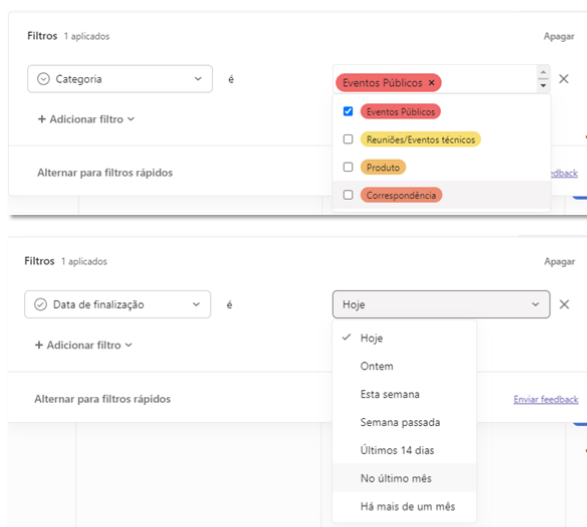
Filtros 1 aplicados

Apagar

Categoria

é

Eventos Públicos ×

Eventos Públicos

Reuniões/Eventos técnicos

Produto

Correspondência

+ Adicionar filtro

Alternar para filtros rápidos

feedback

Filtros 1 aplicados

Apagar

Data de finalização

é

Hoje

✓ Hoje

Ontem

Esta semana

Semana passada

Últimos 14 dias

No último mês

Há mais de um mês

+ Adicionar filtro

Alternar para filtros rápidos

Enviar feedback